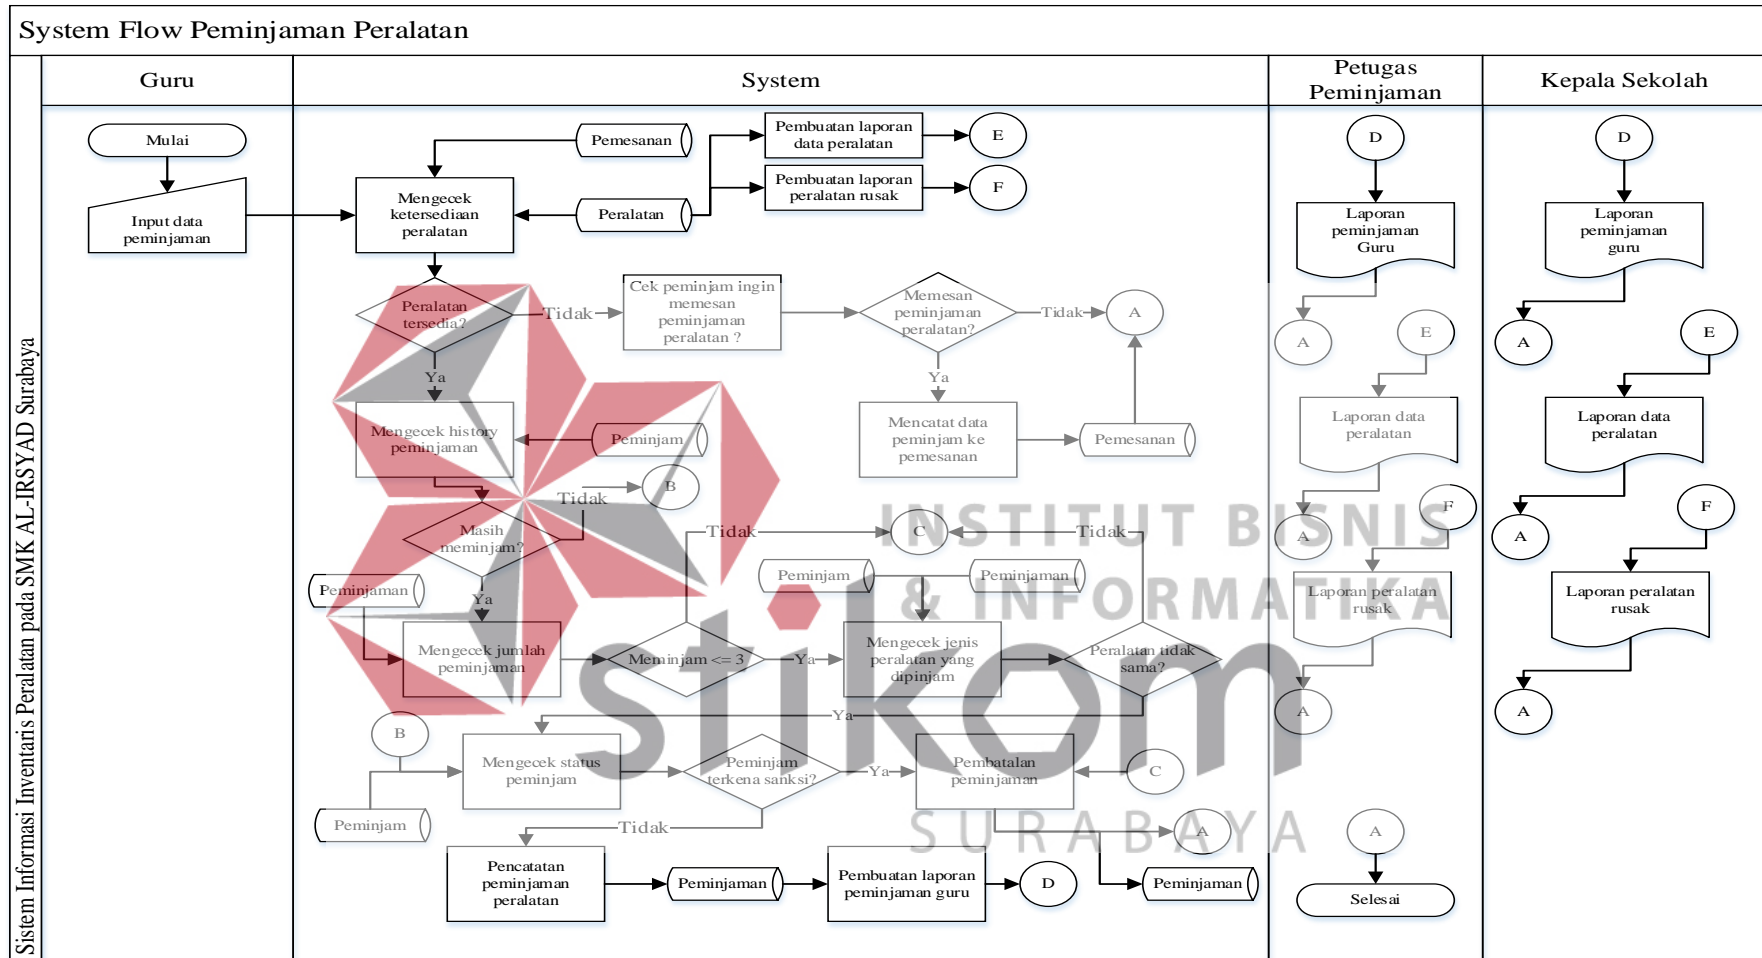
System Flow Peminjaman Peralatan

Sistem Informasi Inventaris Peralatan pada SMK AL-IRSYAD Surabaya

| Guru | System | Petugas Peminjaman | Kepala Sekolah |
|---|---|---|---|

Mulai

Input data peminjaman

Pemesanan

Mengecek ketersediaan peralatan

Peralatan

Pembuatan laporan data peralatan

E

Pembuatan laporan peralatan rusak

F

Peralatan tersedia?

Tidak

Cek peminjam ingin memesan peminjaman peralatan ?

Memesan peminjaman peralatan?

Tidak

A

Ya

Ya

Mengecek history peminjaman

Peminjam

Mencatat data peminjam ke pemesanan

Pemesanan

B

Tidak

Masih meminjam?

Tidak

C

Tidak

Peminjaman

Ya

Peminjam

Peminjaman

Mengecek jumlah peminjaman

Meminjam <= 3

Ya

Mengecek jenis peralatan yang dipinjam

Peralatan tidak sama?

Ya

B

Mengecek status peminjam

Peminjam terkena sanksi?

Ya

Pembatalan peminjaman

C

Peminjam

Tidak

A

Pencatatan peminjaman peralatan

Peminjaman

Pembuatan laporan peminjaman guru

D

Peminjaman

D

Laporan peminjaman Guru

A

E

Laporan data peralatan

A

F

Laporan peralatan rusak

A

A

Selesai

D

Laporan peminjaman guru

A

E

Laporan data peralatan

A

F

Laporan peralatan rusak

A

INSTITUT BISNIS & INFORMATIKA stikom SURABAYA